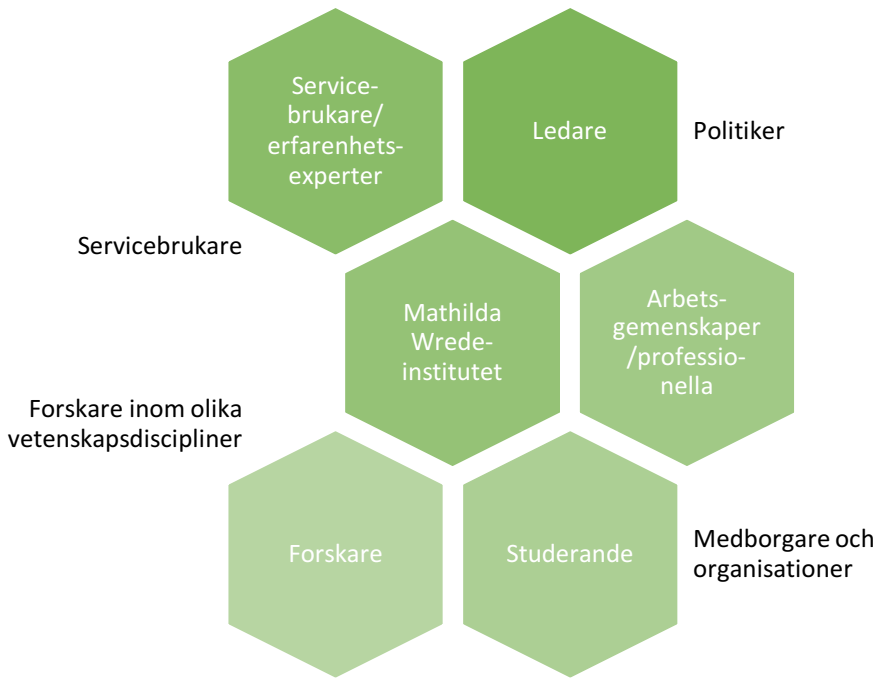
Servicebrukare/erfarenhetsexperter

Ledare

Politiker

Servicebrukare

Mathilda Wredeinstitutet

Arbetsgemenskaper/professionella

Forskare inom olika vetenskapsdiscipliner

Forskare

Studerande

Medborgare och organisationer